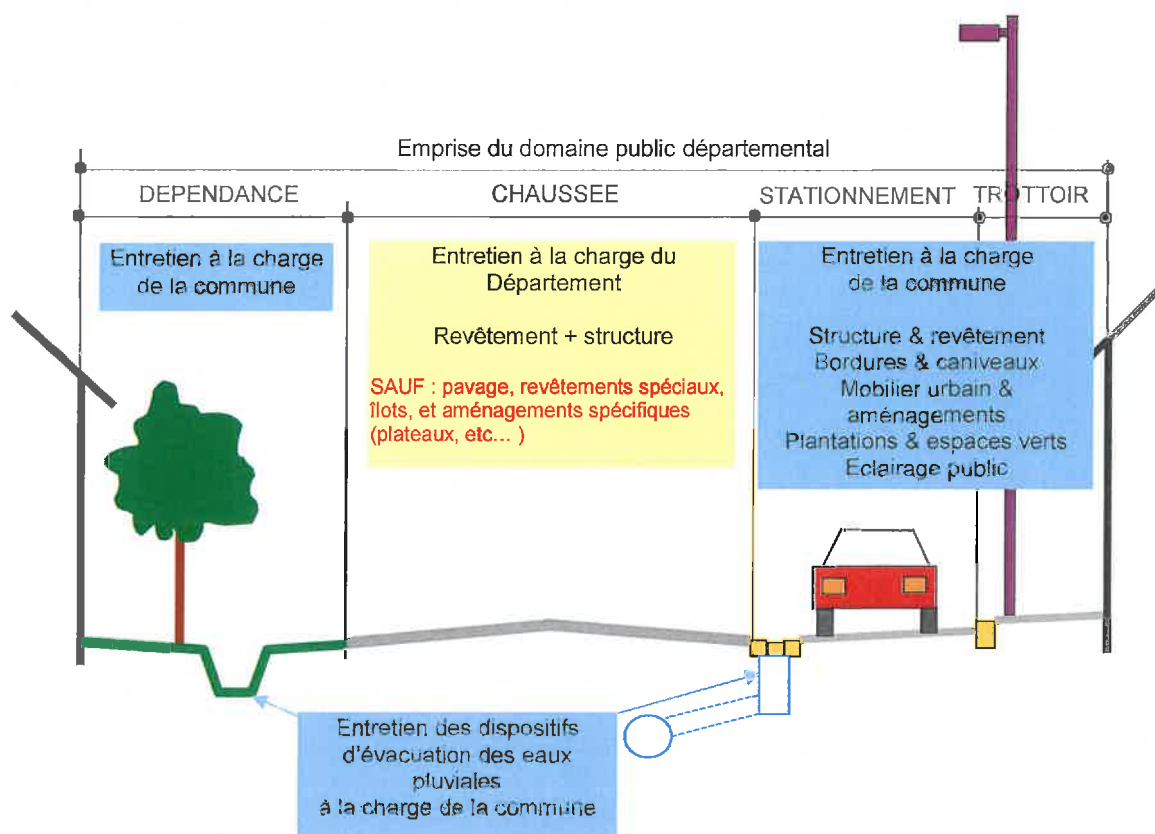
Emprise du domaine public départemental

DEPENDANCE

CHAUSSEE

STATIONNEMENT

TROTTOIR

Entretien à la charge de la commune

Entretien à la charge du Département

Revêtement + structure

SAUF : pavage, revêtements spéciaux, îlots, et aménagements spécifiques (plateaux, etc... )

Entretien à la charge de la commune

Structure & revêtement
Bordures & caniveaux
Mobilier urbain & aménagements
Plantations & espaces verts
Eclairage public

Entretien des dispositifs d'évacuation des eaux pluviales à la charge de la commune